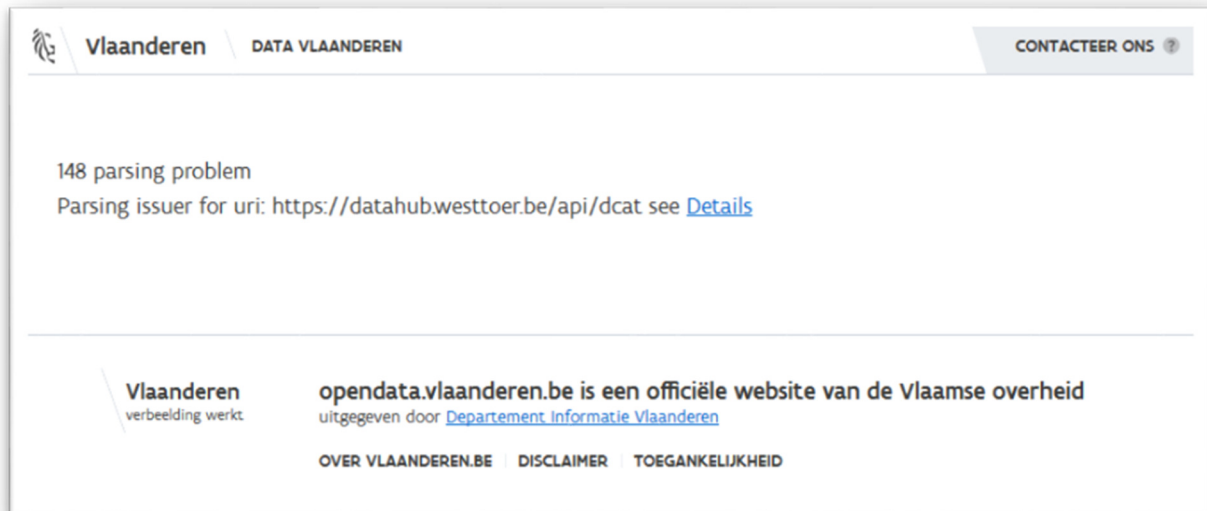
Vlaanderen DATA VLAANDEREN

CONTACTEER ONS ?

148 parsing problem
Parsing issuer for uri: https://datahub.westtoer.be/api/dcat see Details

Vlaanderen
verbeelding werkt

opendata.vlaanderen.be is een officiële website van de Vlaamse overheid
uitgegeven door Departement Informatie Vlaanderen

OVER VLAANDEREN.BE | DISCLAIMER | TOEGANKELIJKHEID